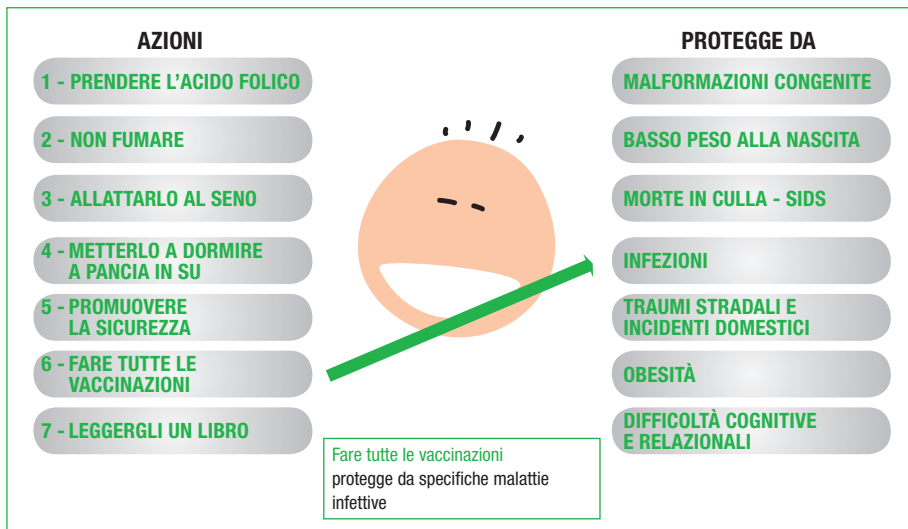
AZIONI

1 - PRENDERE L'ACIDO FOLICO

2 - NON FUMARE

3 - ALLATTARLO AL SENO

4 - METTERLO A DORMIRE A PANCIA IN SU

5 - PROMUOVERE LA SICUREZZA

6 - FARE TUTTE LE VACCINAZIONI

7 - LEGGERGLI UN LIBRO

PROTEGGE DA

MALFORMAZIONI CONGENITE

BASSO PESO ALLA NASCITA

MORTE IN CULLA - SIDS

INFEZIONI

TRAUMI STRADALI E INCIDENTI DOMESTICI

OBESITÀ

DIFFICOLTÀ COGNITIVE E RELAZIONALI

Fare tutte le vaccinazioni protegge da specifiche malattie infettive